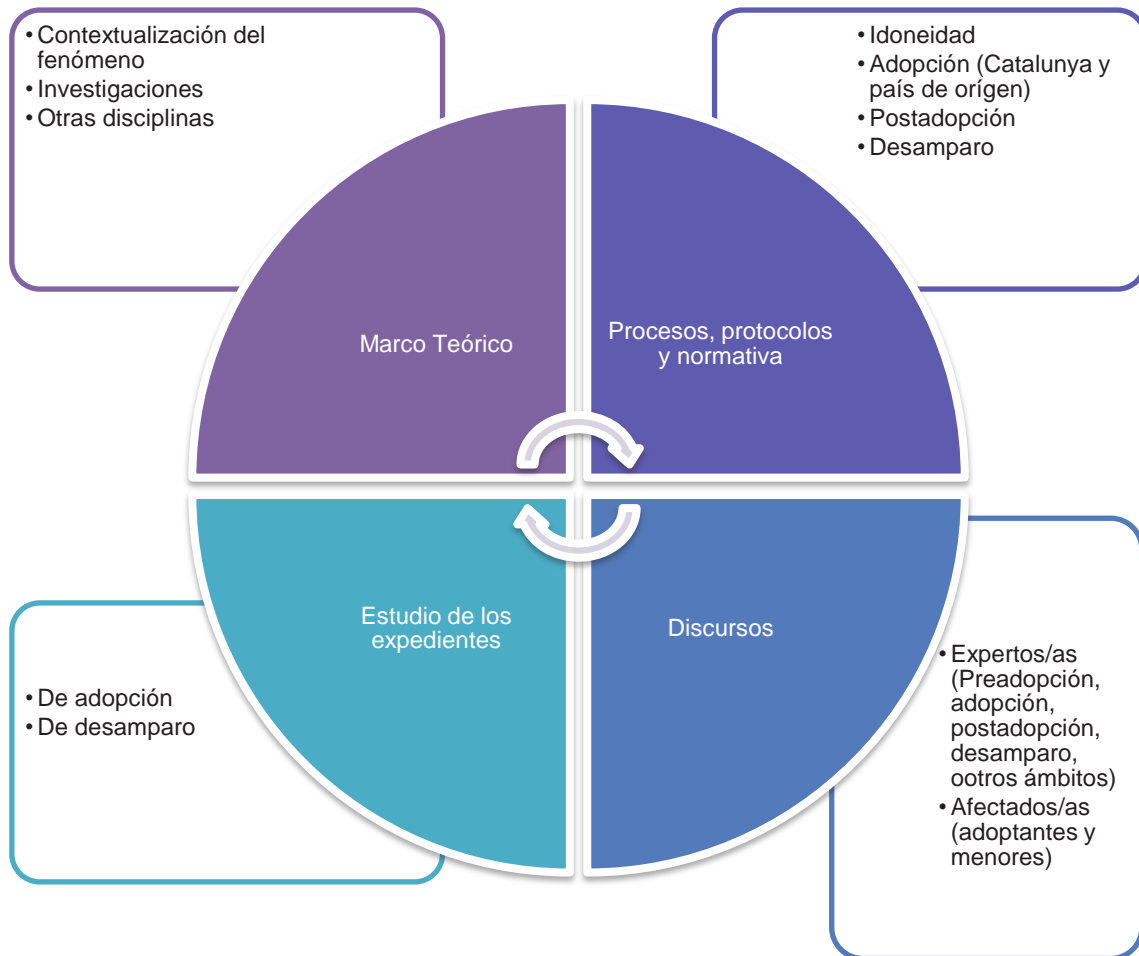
• Contextualización del fenómeno
• Investigaciones
• Otras disciplinas

• Idoneidad
• Adopción (Catalunya y país de orígen)
• Postadopción
• Desamparo

Marco Teórico

Procesos, protocolos y normativa

Estudio de los expedientes

Discursos

• De adopción
• De desamparo

• Expertos/as (Preadopción, adopción, postadopción, desamparo, ootros ámbitos)
• Afectados/as (adoptantes y menores)